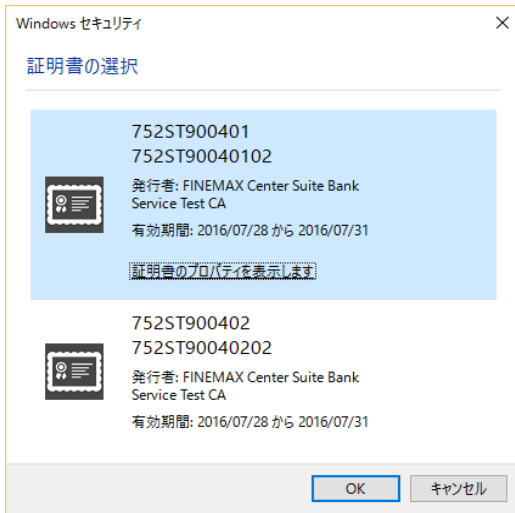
Windows セキュリティ
×

証明書の選択

752ST900401
752ST90040102

発行者: FINEMAX Center Suite Bank Service Test CA

有効期間: 2016/07/28 から 2016/07/31

証明書のプロパティを表示します

752ST900402
752ST90040202

発行者: FINEMAX Center Suite Bank Service Test CA

有効期間: 2016/07/28 から 2016/07/31

OK
キャンセル